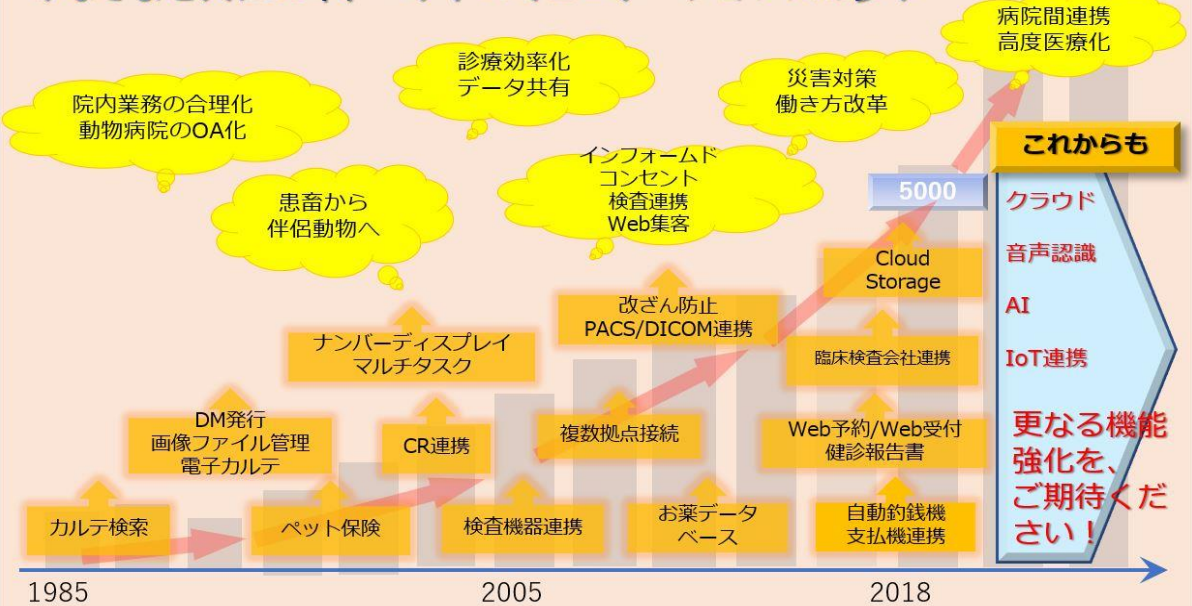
病院間連携
高度医療化

診療効率化
データ共有

災害対策
働き方改革

院内業務の合理化
動物病院のOA化

これからも

インフォームド
コンセント
検査連携
Web集客

患畜から
伴侶動物へ

5000

クラウド

Cloud
Storage

音声認識

AI

改ざん防止
PACS/DICOM連携

ナンバーディスプレイ
マルチタスク

臨床検査会社連携

IoT連携

DM発行
画像ファイル管理
電子カルテ

CR連携

複数拠点接続

Web予約/Web受付
健診報告書

更なる機能強化を、ご期待ください！

カルテ検索

ペット保険

検査機器連携

お薬データ
ベース

自動釣銭機
支払機連携

1985

2005

2018